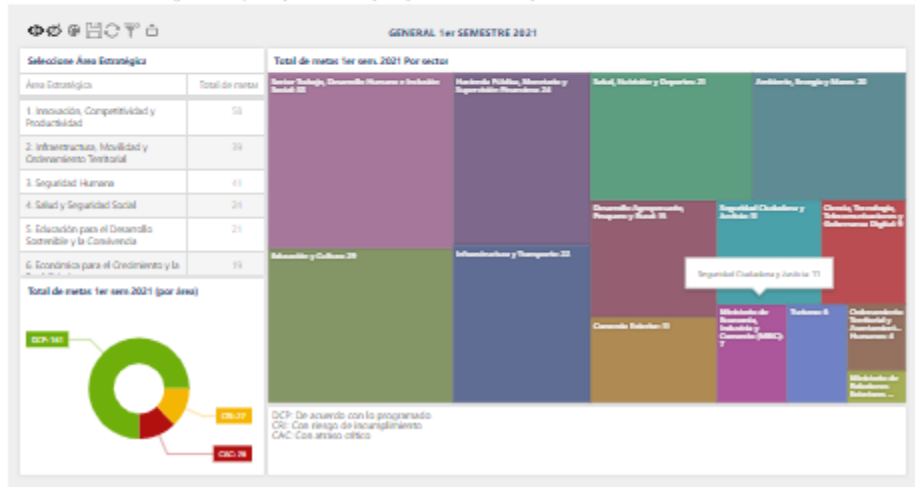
GENERAL 1er SEMESTRE 2021

Seleccione Área Estratégica

| Área Estratégica | Total de metas |
|---|---|
| 1. Innovación, Competitividad y Productividad | 58 |
| 2. Infraestructura, Movilidad y Ordenamiento Territorial | 39 |
| 3. Seguridad Humana | 41 |
| 4. Salud y Seguridad Social | 24 |
| 5. Educación para el Desarrollo Sostenible y la Convivencia | 24 |
| 6. Económica para el Crecimiento y la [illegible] | 19 |

Total de metas 1er sem 2021 (por Área)

DCP: 161

CRI: 27

CAC: 26

Total de metas 1er sem. 2021 Por sector

Sector Trabajo, Desarrollo Humano e Inclusión Social: 33

Hacienda Pública, Monetario y Supervisión Financiera: 24

Salud, Nutrición y Deportes: 21

Ambiente, Energía y Mares: 20

Desarrollo Agropecuario, Pesquero y Rural: 11

Seguridad Ciudadana y Justicia: 11

Ciencia, Tecnología, Telecomunicaciones y Gobernanza Digital: 8

Educación y Cultura: 29

Infraestructura y Transporte: 22

Seguridad Ciudadana y Justicia: 11

Comercio Exterior: 11

Ministerio de Economía, Industria y Comercio (MEIC): 7

Turismo: 6

Ordenamiento Territorial y Asentamientos Humanos: 4

Ministerio de Relaciones Exteriores ...

DCP: De acuerdo con lo programado
CRI: Con riesgo de incumplimiento
CAC: Con atraso crítico